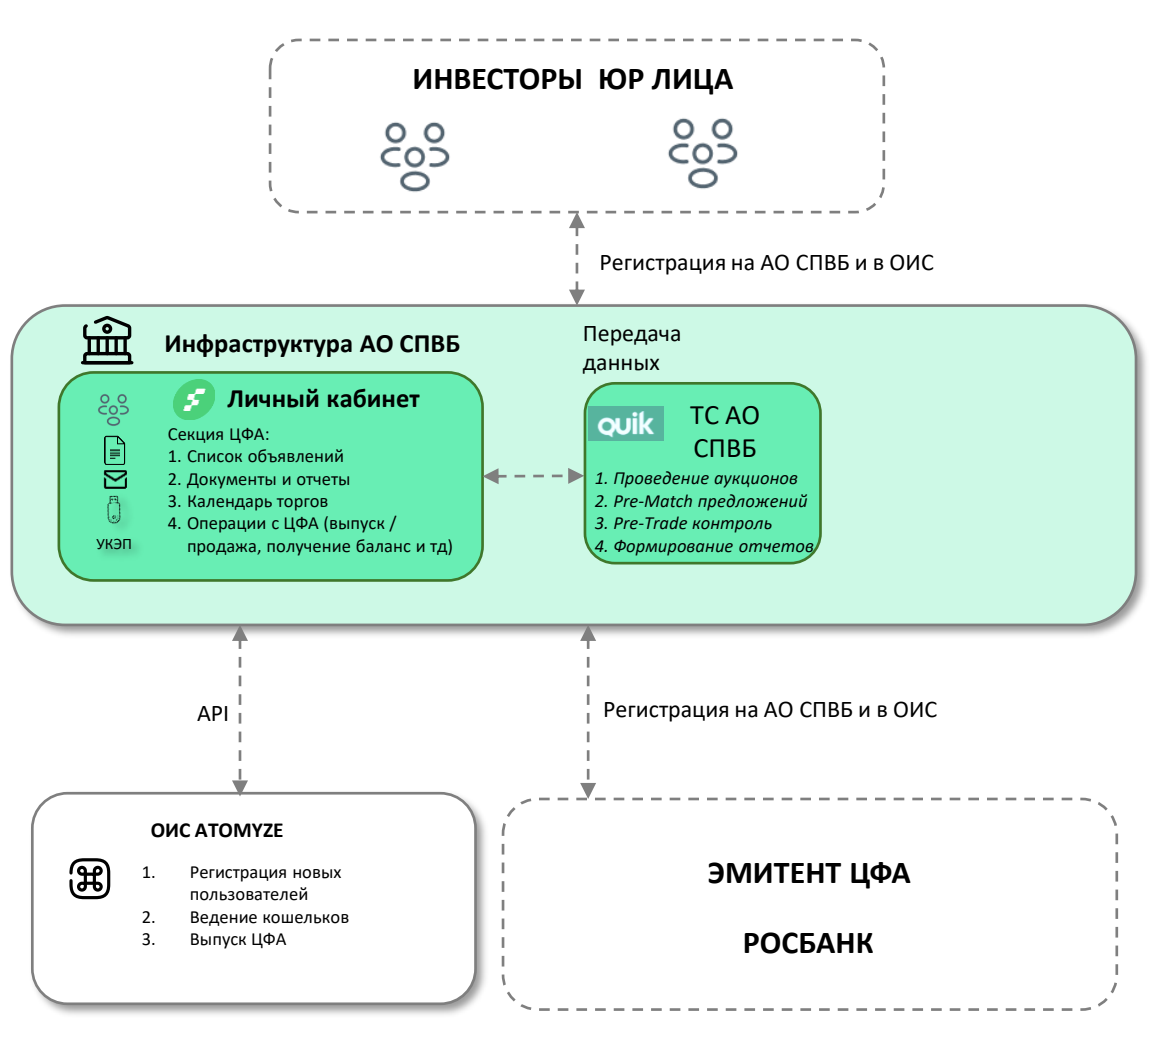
ИНВЕСТОРЫ ЮР ЛИЦА

Регистрация на АО СПВБ и в ОИС

Инфраструктура АО СПВБ

Передача данных

Личный кабинет

Секция ЦФА:
1. Список объявлений
2. Документы и отчеты
3. Календарь торгов
4. Операции с ЦФА (выпуск / продажа, получение баланс и тд)

УКЭП

quik

ТС АО СПВБ

1. Проведение аукционов
2. Pre-Match предложений
3. Pre-Trade контроль
4. Формирование отчетов

API

Регистрация на АО СПВБ и в ОИС

ОИС ATOMYZE

1. Регистрация новых пользователей
2. Ведение кошельков
3. Выпуск ЦФА

ЭМИТЕНТ ЦФА

РОСБАНК